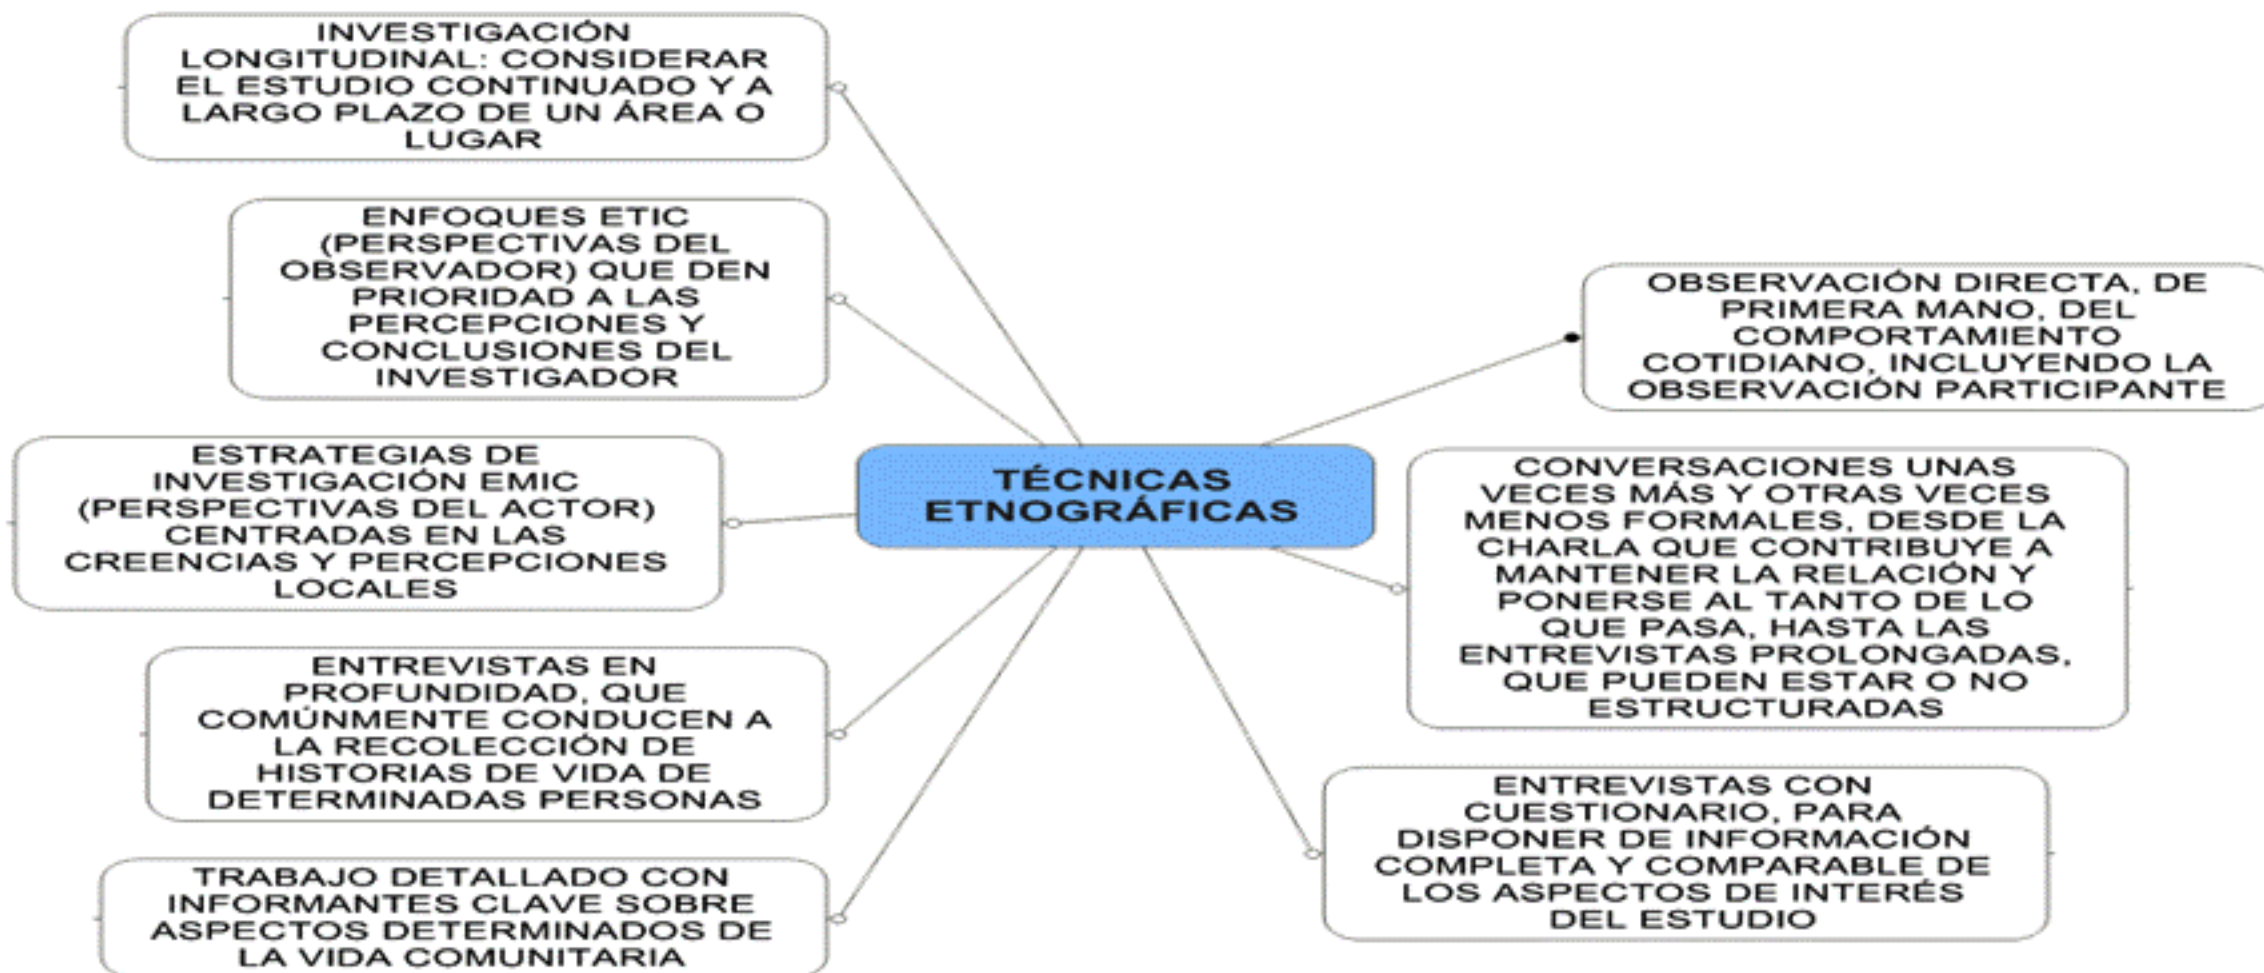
INVESTIGACIÓN LONGITUDINAL: CONSIDERAR EL ESTUDIO CONTINUADO Y A LARGO PLAZO DE UN ÁREA O LUGAR

ENFOQUES ETIC (PERSPECTIVAS DEL OBSERVADOR) QUE DEN PRIORIDAD A LAS PERCEPCIONES Y CONCLUSIONES DEL INVESTIGADOR

ESTRATEGIAS DE INVESTIGACIÓN EMIC (PERSPECTIVAS DEL ACTOR) CENTRADAS EN LAS CREENCIAS Y PERCEPCIONES LOCALES

ENTREVISTAS EN PROFUNDIDAD, QUE COMÚNMENTE CONDUCEN A LA RECOLECCIÓN DE HISTORIAS DE VIDA DE DETERMINADAS PERSONAS

TRABAJO DETALLADO CON INFORMANTES CLAVE SOBRE ASPECTOS DETERMINADOS DE LA VIDA COMUNITARIA

TÉCNICAS ETNOGRÁFICAS

OBSERVACIÓN DIRECTA, DE PRIMERA MANO, DEL COMPORTAMIENTO COTIDIANO, INCLUYENDO LA OBSERVACIÓN PARTICIPANTE

CONVERSACIONES UNAS VECES MÁS Y OTRAS VECES MENOS FORMALES, DESDE LA CHARLA QUE CONTRIBUYE A MANTENER LA RELACIÓN Y PONERSE AL TANTO DE LO QUE PASA, HASTA LAS ENTREVISTAS PROLONGADAS, QUE PUEDEN ESTAR O NO ESTRUCTURADAS

ENTREVISTAS CON CUESTIONARIO, PARA DISPONER DE INFORMACIÓN COMPLETA Y COMPARABLE DE LOS ASPECTOS DE INTERÉS DEL ESTUDIO